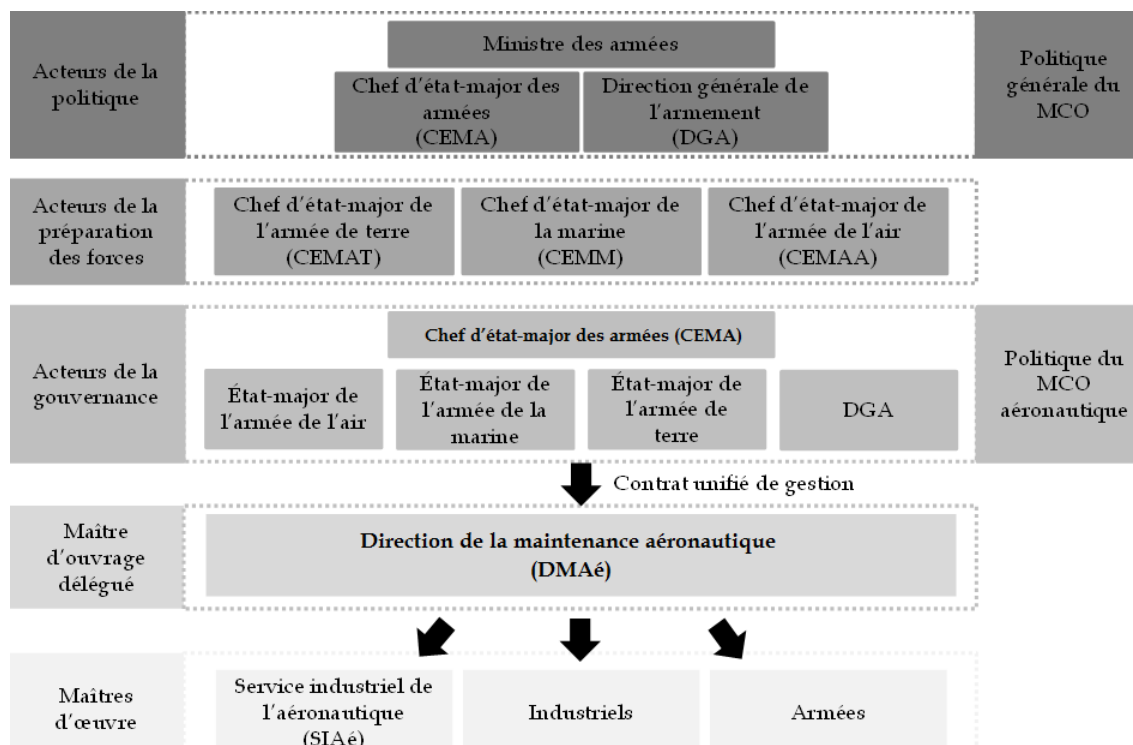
Acteurs de la politique

Ministre des armées

Chef d'état-major des armées (CEMA)

Direction générale de l'armement (DGA)

Politique générale du MCO

Acteurs de la préparation des forces

Chef d'état-major de l'armée de terre (CEMAT)

Chef d'état-major de la marine (CEMM)

Chef d'état-major de l'armée de l'air (CEMAA)

Acteurs de la gouvernance

Chef d'état-major des armées (CEMA)

État-major de l'armée de l'air

État-major de l'armée de la marine

État-major de l'armée de terre

DGA

Politique du MCO aéronautique

Contrat unifié de gestion

Maître d'ouvrage délégué

Direction de la maintenance aéronautique (DMAé)

Maîtres d'œuvre

Service industriel de l'aéronautique (SIAé)

Industriels

Armées